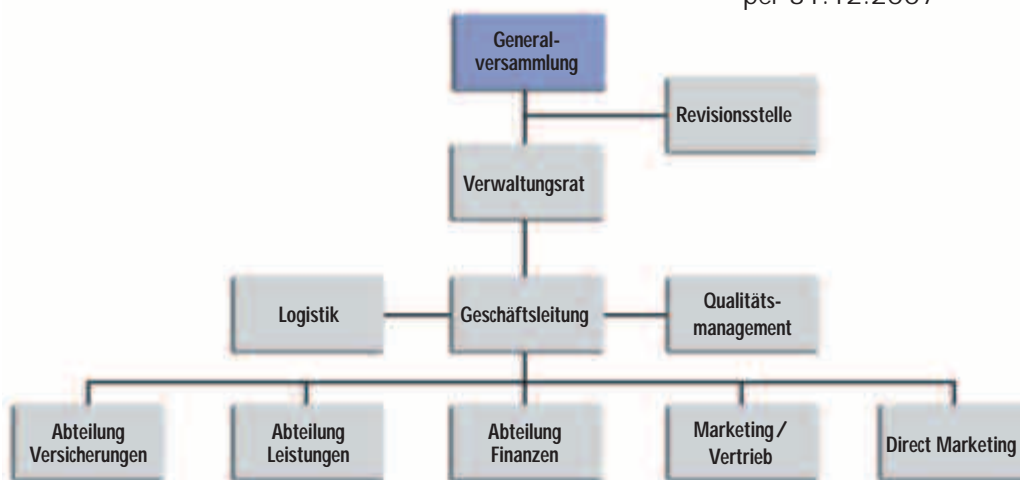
per 31.12.2007

Generalversammlung

Revisionsstelle

Verwaltungsrat

Logistik

Geschäftsleitung

Qualitätsmanagement

Abteilung Versicherungen

Abteilung Leistungen

Abteilung Finanzen

Marketing / Vertrieb

Direct Marketing